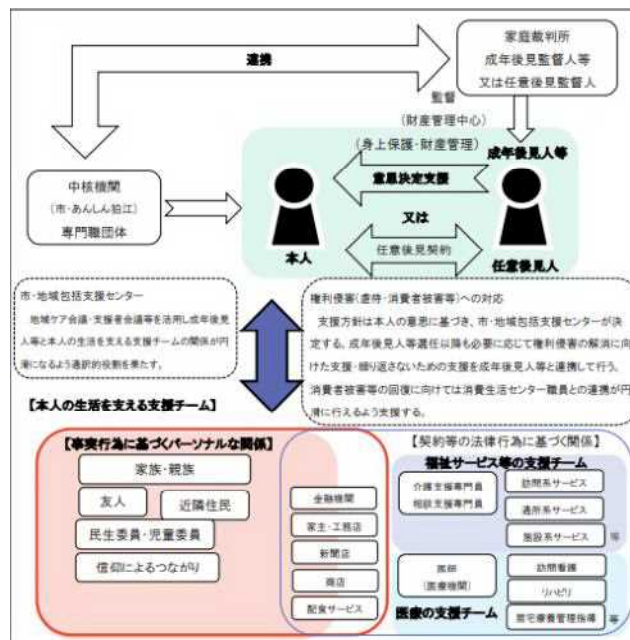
家庭裁判所
成年後見監督人等
又は任意後見監督人

連携

監督
（財産管理中心）

（身上保護・財産管理）

成年後見人等

中核機関
（市・あんしん狛江）
専門職団体

意思決定支援

本人

又は

任意後見契約

任意後見人

市・地域包括支援センター
地域ケア会議・支援者会議等を活用し成年後見人等と本人の生活を支える支援チームの関係が円滑になるよう適切的役割を果たす。

権利侵害（虐待・消費者被害等）への対応
支援方針は本人の意思に基づき、市・地域包括支援センターが決定する。成年後見人等選任以降も必要に応じて権利侵害の解消に向けた支援・繰り返さないための支援を成年後見人等と連携して行う。消費者被害等の回復に向けては消費生活センター職員との連携が円滑に行えるよう支援する。

【本人の生活を支える支援チーム】

【事実行為に基づくパーソナルな関係】
家族・親族
友人
近隣住民
民生委員・児童委員
信仰によるつながり

【契約等の法律行為に基づく関係】
金融機関
家主・工務店
新聞店
商店
配食サービス

福祉サービス等の支援チーム
介護支援専門員
相談支援専門員
訪問系サービス
通所系サービス
施設系サービス
等

医師
（医療機関）
訪問看護
リハビリ
居宅療養管理指導
等

医療の支援チーム